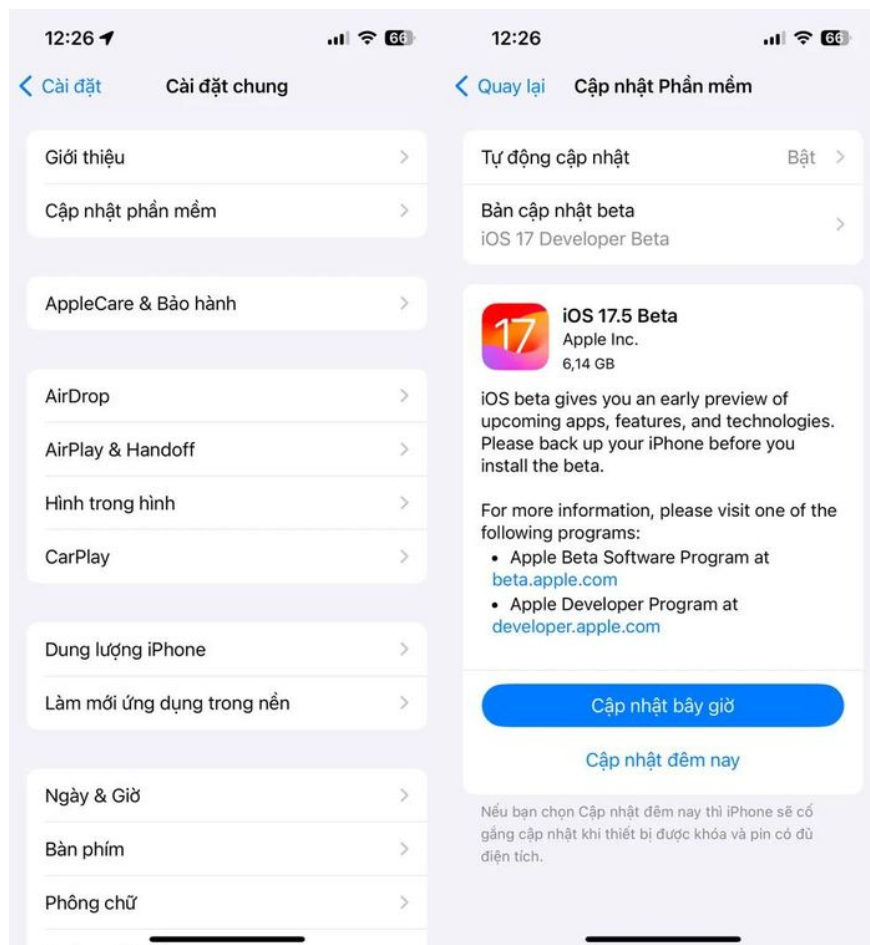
12:26

66

Cài đặt

Cài đặt chung

Giới thiệu

Cập nhật phần mềm

AppleCare & Bảo hành

AirDrop

AirPlay & Handoff

Hình trong hình

CarPlay

Dung lượng iPhone

Làm mới ứng dụng trong nền

Ngày & Giờ

Bàn phím

Phông chữ

12:26

66

Quay lại

Cập nhật Phần mềm

Tự động cập nhật

Bật

Bản cập nhật beta

iOS 17 Developer Beta

17

iOS 17.5 Beta

Apple Inc.

6,14 GB

iOS beta gives you an early preview of upcoming apps, features, and technologies. Please back up your iPhone before you install the beta.

For more information, please visit one of the following programs:

• Apple Beta Software Program at beta.apple.com

• Apple Developer Program at developer.apple.com

Cập nhật bây giờ

Cập nhật đêm nay

Nếu bạn chọn Cập nhật đêm nay thì iPhone sẽ cố gắng cập nhật khi thiết bị được khóa và pin có đủ điện tích.